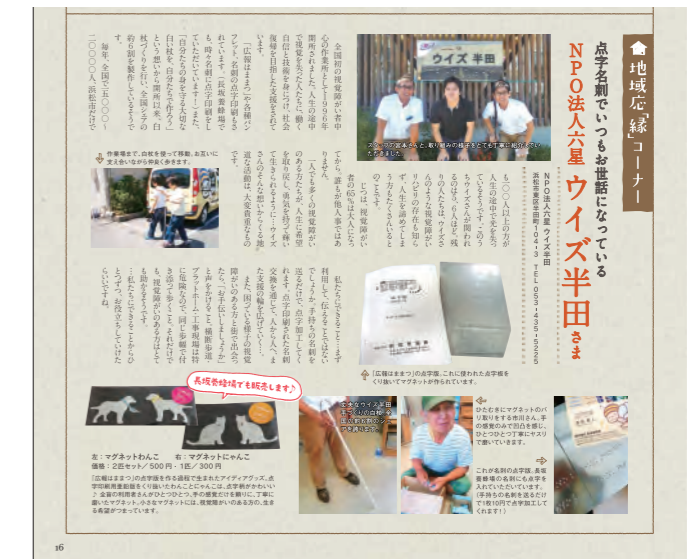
地域に「縁」コーナー

点字名刺でいつもお世話になっている
NPO法人六星 ウイズ半田さま

NPO法人六星 ウイズ半田
浜松市東区半田町1104-3 TEL053-435-5525

も20人以上の方が人生の途中で失明されてる方です。このうちウイズさんが関われるけど、6人目ぐらいの人たちも「ウイズ」さんのような視覚障がい者の存在も知らず、人生を諦めてしまう方もたくさんいるのです。

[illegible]者の65%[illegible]

スタッフの宮本さんと、取り組みの様子などをとても丁寧に紹介していただきました。

全国初の視覚障がい者の中途失明者を中心にした1996年開所されました。人生の途中で視覚を失った人たちに、働く自信と技術を身につけ、社会復帰を目指し支援されています。

「広報はままつ」の点字版パンフレット名刺の点字印刷も、毎月2回点字印刷されています。「浜坂委員会」も、「長坂茶缔場」など「自分にできないことを」「白杖を持つこと」「自分たちの事を知ってほしい」という思いから開所以来、毎月、白杖ていることを行い、全国で約6割を販売しています。

毎年、全国で三〇〇〇〜二〇〇〇人、浜松市だけで

てから、一人で多くの視覚障がい者の方が目の不自由な人になっています。
一人でも多くの視覚障がい者の方たちが、人生に希望を取り戻し、勇気を持って再び生きられるように、「ウイズ」さんのように、たくさんの支援が必要です。

私たちにできることは、まず利用していただくことではないでしょうか。半田さんの名刺を送ることで、点字印刷された文字を通して、一人でも多くの方に支援の輪を広げていただきたい、また、困っている様子の視覚障がいのある方と街で出会ったら、「お手伝いしましょうか」と声をかけることから始まる、勇気ある一歩となります。「お手伝い」と言われても、困った時にはもちろん、今後の支援として、介助する人も、視覚障がい者の方が安心して歩けるように、街中の点字ブロックの上に物を置かないなど、私たちにできることからひとつずつ、お役立ちしていけたらいいですね。

作業場まで、白杖を使って移動。お互いに支え合いながら仲良く歩きます。

「広報はままつ」の点字版。これに使われた点字板をくり抜いてマグネットが作られています。

長坂茶缔場でも販売します♪

左：マグネットわんこ 右：マグネットにゃんこ
価格：2匹セット／500円・1匹／300円
「広報はままつ」の点字版を作る過程で生まれたアイディアグッズ。点字用紙を型抜きしてかわいいわんこやにゃんこに。点字を打って、全盲の利用者さんがひとつひとつ、手の感覚だけを頼りに丁寧に描いたマグネット。小さなマグネットには、視覚障がいのある方の、生きる希望がつまっています。

全盲なウイズ半田さんスタッフ。白杖、ワイヤー...

ひたむきにマグネットのパリ取りをするお宮さん。手の感覚のみで凹凸を感じ、ひとつひとつ丁寧にヤスリで磨いています。

これが名刺の点字版。長坂茶缔場の名刺にも点字を入れていただいています。（手持ちの名刺を送るだけで1枚10円で点字加工してくれます！）

16